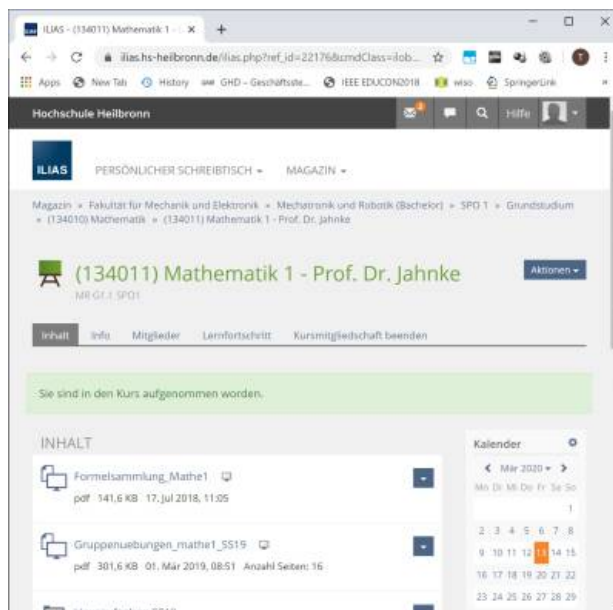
ILIAS - (134011) Mathematik 1 - ×

ilias.hs-heilbronn.de/ilias.php?ref_id=22176&cmdClass=ilob...

Apps  New Tab  History  GHD - Geschäftsste...  IEEE EDUCON2018  wiso  SpringerLink

Hochschule Heilbronn

Hilfe

ILIAS

PERSÖNLICHER SCHREIBTISCH ▾  MAGAZIN ▾

Magazin » Fakultät für Mechanik und Elektronik » Mechatronik und Robotik (Bachelor) » SPO 1 » Grundstudium » (134010) Mathematik » (134011) Mathematik 1 - Prof. Dr. Jahnke

(134011) Mathematik 1 - Prof. Dr. Jahnke

MR G1.1 SPO1

Aktionen ▾

Inhalt  Info  Mitglieder  Lernfortschritt  Kursmitgliedschaft beenden

Sie sind in den Kurs aufgenommen worden.

INHALT

Formelsammlung_Mathe1

pdf  141,6 KB  17. Jul 2018, 11:05

Gruppenuebungen_mathe1_SS19

pdf  301,6 KB  01. Mär 2019, 08:51  Anzahl Seiten: 16

Kalender

Mär 2020

| Mo | Di | Mi | Do | Fr | Sa | So |
|---|---|---|---|---|---|---|
| | | | | | | 1 |
| 2 | 3 | 4 | 5 | 6 | 7 | 8 |
| 9 | 10 | 11 | 12 | 13 | 14 | 15 |
| 16 | 17 | 18 | 19 | 20 | 21 | 22 |
| 23 | 24 | 25 | 26 | 27 | 28 | 29 |